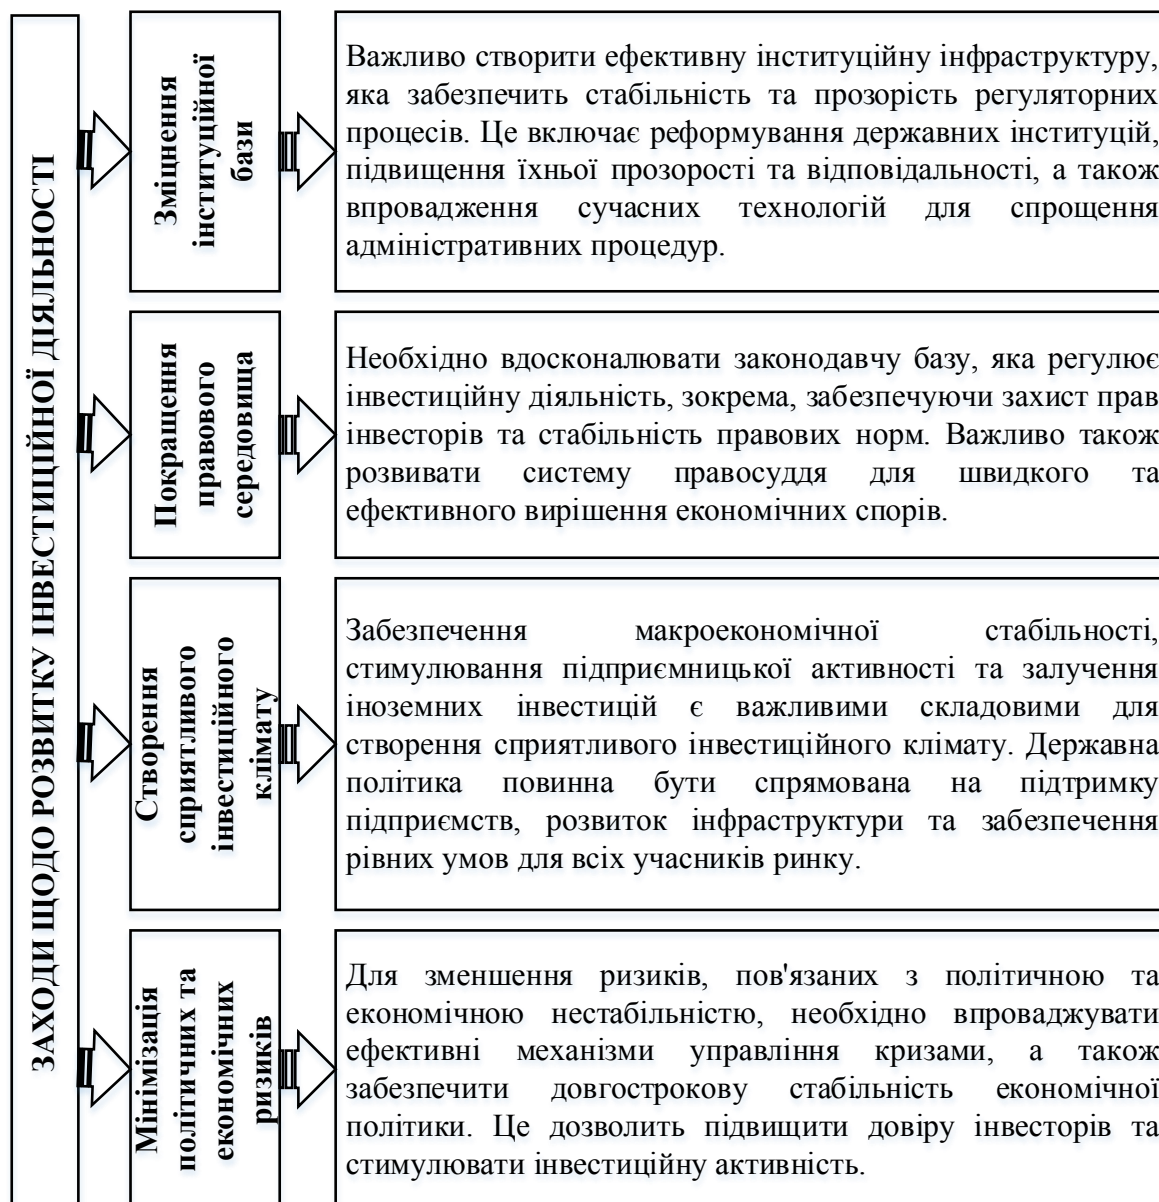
ЗАХОДИ ЩОДО РОЗВИТКУ ІНВЕСТИЦІЙНОЇ ДІЯЛЬНОСТІ

Зміцнення інституційної бази

Важливо створити ефективну інституційну інфраструктуру, яка забезпечить стабільність та прозорість регуляторних процесів. Це включає реформування державних інституцій, підвищення їхньої прозорості та відповідальності, а також впровадження сучасних технологій для спрощення адміністративних процедур.

Покращення правового середовища

Необхідно вдосконалювати законодавчу базу, яка регулює інвестиційну діяльність, зокрема, забезпечуючи захист прав інвесторів та стабільність правових норм. Важливо також розвивати систему правосуддя для швидкого та ефективного вирішення економічних спорів.

Створення сприятливого інвестиційного клімату

Забезпечення макроекономічної стабільності, стимулювання підприємницької активності та залучення іноземних інвестицій є важливими складовими для створення сприятливого інвестиційного клімату. Державна політика повинна бути спрямована на підтримку підприємств, розвиток інфраструктури та забезпечення рівних умов для всіх учасників ринку.

Мінімізація політичних та економічних ризиків

Для зменшення ризиків, пов'язаних з політичною та економічною нестабільністю, необхідно впроваджувати ефективні механізми управління кризами, а також забезпечити довгострокову стабільність економічної політики. Це дозволить підвищити довіру інвесторів та стимулювати інвестиційну активність.